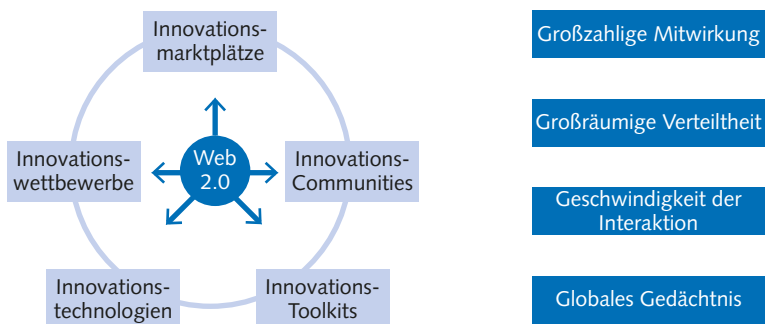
Innovationsmarktplätze

Innovationswettbewerbe

Web 2.0

Innovations-Communities

Innovationstechnologien

Innovations-Toolkits

Großzahlige Mitwirkung

Großräumige Verteiltheit

Geschwindigkeit der Interaktion

Globales Gedächtnis